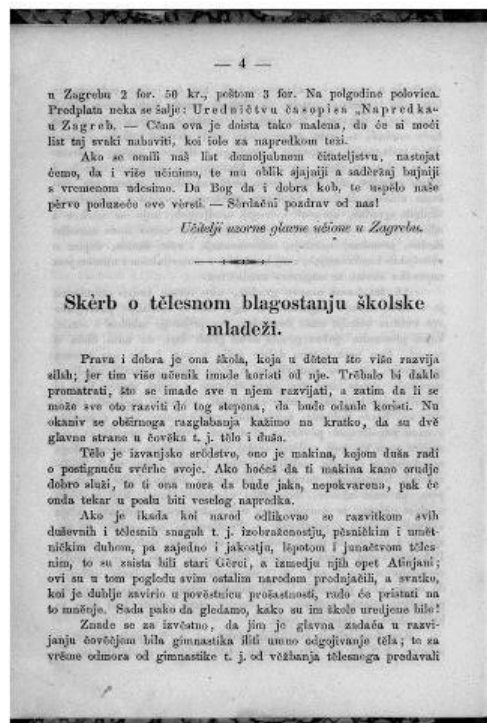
— 4 —

u Zagrebu 2 for. 50 kr., poštom 3 for. Na polgodine polovica. Predplata neka se šalje: Uredničtvu časopisa „Napredka" u Zagreb. — Cěna ova je doista tako malena, da će si moći list taj svaki nabaviti, koi iole za napredkom teži.

Ako se omili naš list domoljubnom čitateljstvu, nastojat ćemo, da i više učinimo, te mu oblik ujajniji a sadėržaj bujniji s vremenom udesimo. Da Bog da i dobra kob, te uspělo naše pèrvo poduzeće ove vèrsti. — Sèrdačni pozdrav od nas!

Učitelji uzorne glavne učione u Zagrebu.

Skèrb o tělesnom blagostanju školske mladeži.

Prava i dobra je ona škola, koja u dětetu što više razvija silah; jer tim više učenik imade koristi od nje. Trěbalo bi dakle promatrati, što se imade sve u njem razvijati, a zatim da li se može sve oto razviti do tog stepena, da bude odanle koristi. Na okaniv se obširnoga razglabanja kažimo na kratko, da su dvě glavne strane u čověku t. j. tělo i duša.

Tělo je izvanjsko srědstvo, ono je makina, kojom duša radi o postignuću svèrhe svoje. Ako hoćeš da ti makina kano orudje dobro služi, to ti ona mora da bude jaka, nepokvarena, pak će onda tekar u poslu biti veselog napredka.

Ako je ikada koi narod odlikovao se razvitkom svih duševnih i tělesnih snaguh t. j. izobraženostju, pěsničkim i uměteničkim duhom, pa zajedno i jakostju, lěpotom i junačtvom tělesnim, to su zaista bili stari Gèrci, a izmedju njih opet Atinjani; ovi su u tom pogledu svim ostalim narodom prednjačili, a svatko, koi je dublje zavirio u pověstnicu prošastnosti, rado će pristati na to mněnje. Sada pako da gledamo, kako su im škole uredjene bile!

Znade se za izvěstno, da jim je glavna zadaća u razvijanju čověčjem bila gimnastika iliti umno odgojivanje těla; te za vrěme odmora od gimnastike t. j. od vèžbanja tělesnoga predavali